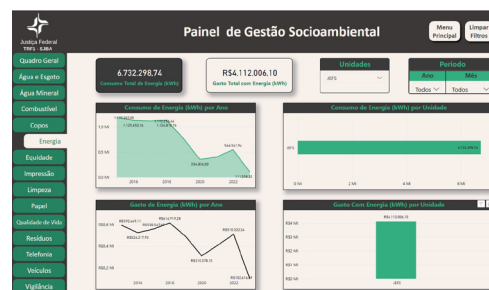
Justiça Federal
TRF1 · SJBA

Painel de Gestão Socioambiental

Menu Principal

Limpar Filtros

Quadro Geral
Água e Esgoto
Água Mineral
Combustível
Copos
Energia
Equidade
Impressão
Limpeza
Papel
Qualidade de Vida
Resíduos
Telefonia
Veículos
Vigilância

6.732.298,74
Consumo Total de Energia (kWh)

R$4.112.006,10
Gasto Total com Energia (kWh)

Unidades
JEFS

Período
Ano
Todos
Mês
Todos

Consumo de Energia (kWh) por Ano
1,0 Mi
0,5 Mi
0,0 Mi
2014
2016
2018
2020
2022
1.151.620,00
1.125.450,15
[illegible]
264.804,00
344.561,76
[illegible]

Consumo de Energia (kWh) por Unidade
JEFS
6.732.298,74
0 Mi
2 Mi
4 Mi
6 Mi

Gasto de Energia (kWh) por Ano
R$0,6 Mi
R$0,4 Mi
R$0,2 Mi
2014
2016
2018
2020
2022
R$592.641,11
R$424.717,95
R$414.719,28
R$310.078,15
R$518.022,94
R$102.614,41

Gasto Com Energia (kWh) por Unidade
R$4.112.006,10
R$4 Mi
R$3 Mi
R$2 Mi
R$1 Mi
R$0 Mi
JEFS